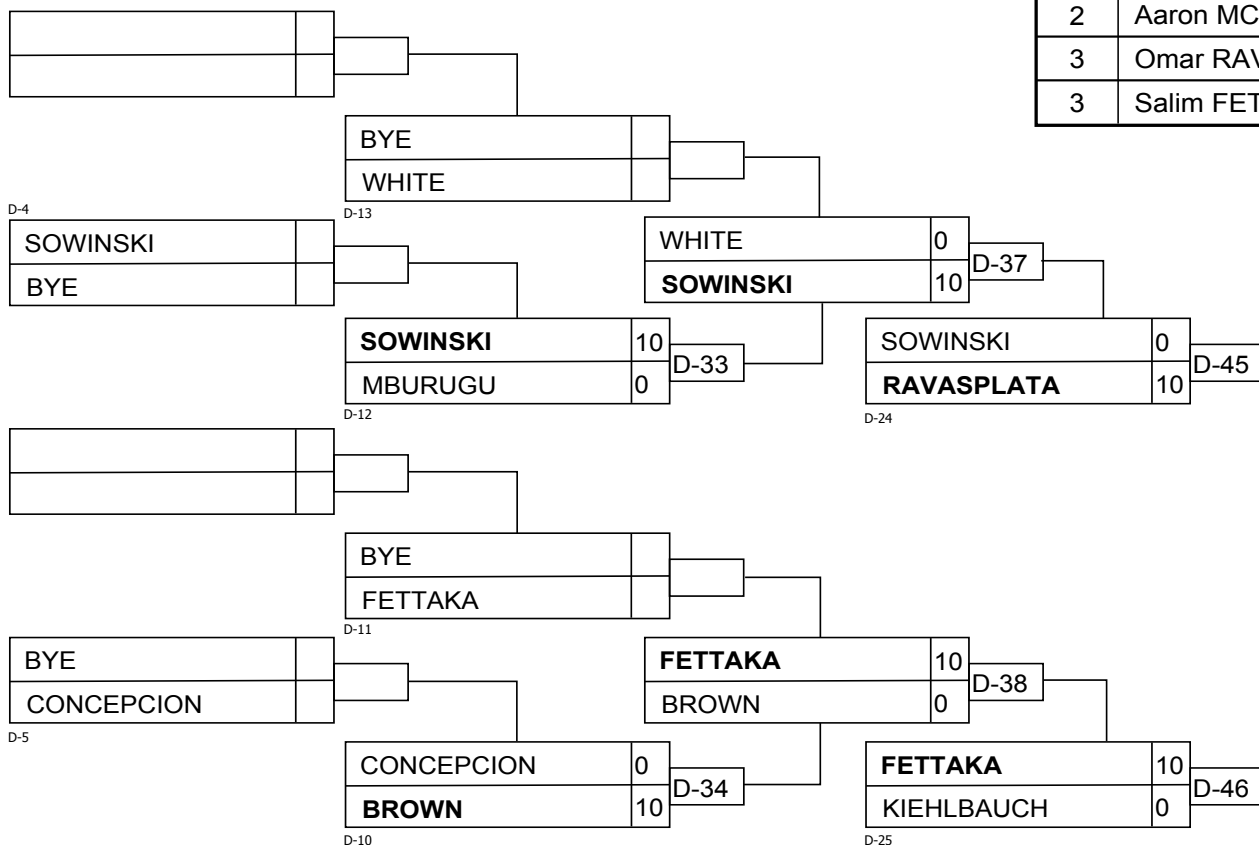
| 2 | Aaron MC |
|---|---|
| 3 | Omar RAV |
| 3 | Salim FET |

BYE
WHITE
D-13

D-4
SOWINSKI
BYE

WHITE 0
SOWINSKI 10
D-37

SOWINSKI 10
MBURUGU 0
D-33
D-12

SOWINSKI 0
RAVASPLATA 10
D-45
D-24

BYE
FETTAKA
D-11

BYE
CONCEPCION
D-5

FETTAKA 10
BROWN 0
D-38

CONCEPCION 0
BROWN 10
D-34
D-10

FETTAKA 10
KIEHLBAUCH 0
D-46
D-25